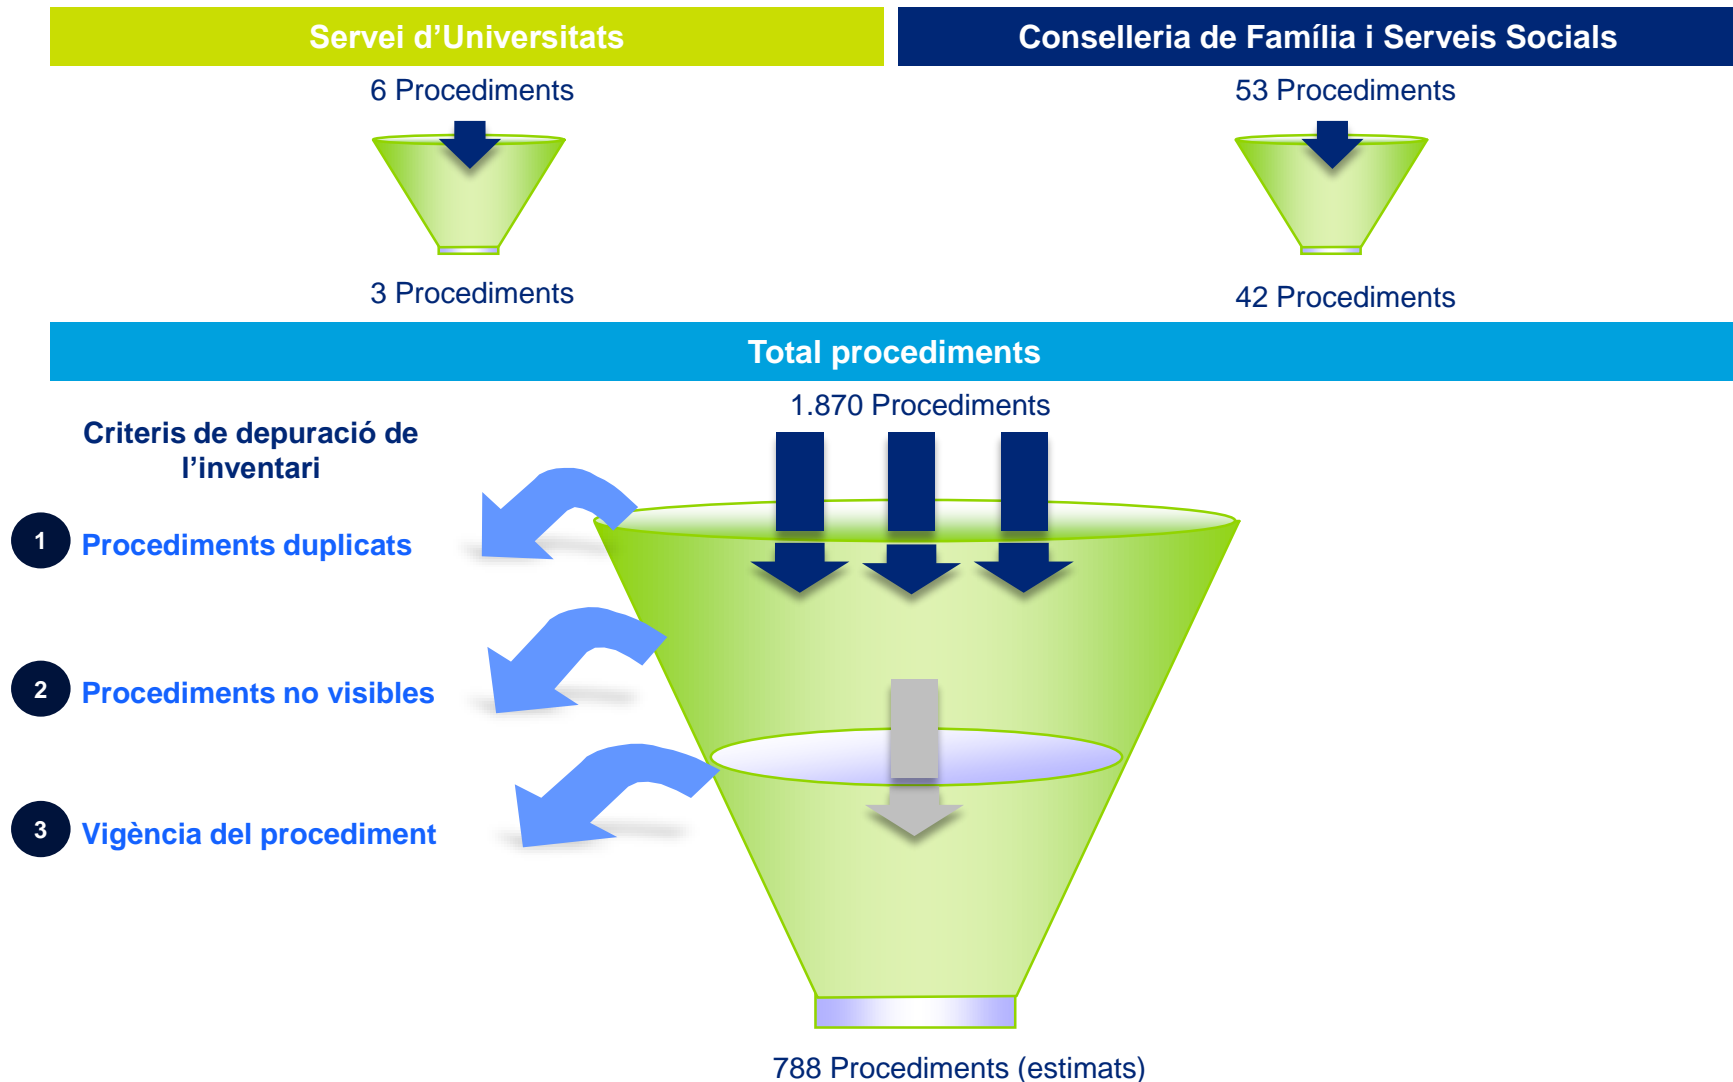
Servei d’Universitats

6 Procediments

3 Procediments

Conselleria de Família i Serveis Socials

53 Procediments

42 Procediments

Total procediments

1.870 Procediments

Criteris de depuració de l’inventari

1 Procediments duplicats

2 Procediments no visibles

3 Vigència del procediment

788 Procediments (estimats)